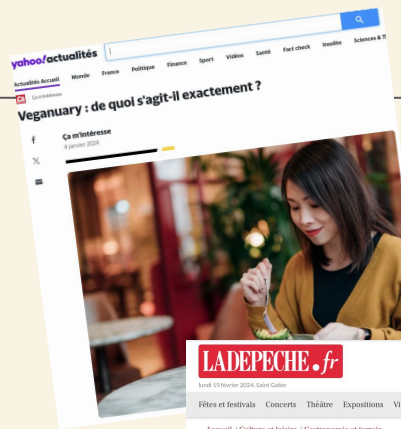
yahoo!actualités

Actualités Accueil Monde France Politique Finance Sport Vidéos Santé Fact check Insolite Sciences & T

Ça m'intéresse

Veganuary : de quoi s'agit-il exactement ?

Ça m'intéresse
4 janvier 2024

LADEPECHE.fr

lundi 19 février 2024, Saint Gabin

Fêtes et festivals Concerts Théâtre Expositions Vi

Accueil | Culture et loisirs | Gastronomie et terroir